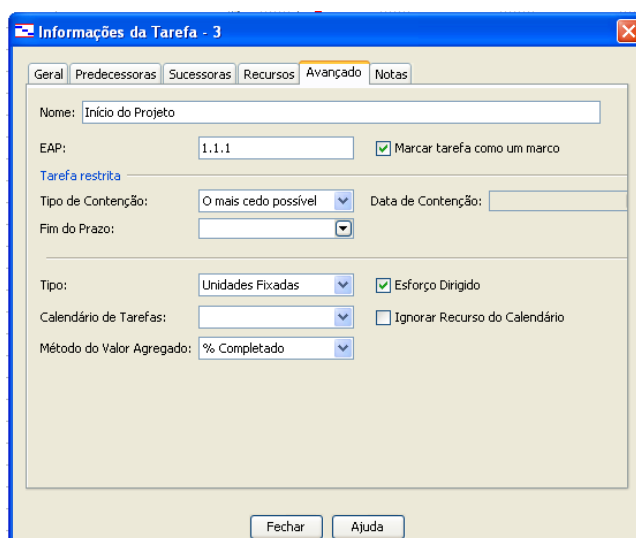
Informações da Tarefa - 3

Geral | Predecessoras | Sucessoras | Recursos | Avançado | Notas

Nome: Início do Projeto

EAP: 1.1.1

Marcar tarefa como um marco

Tarefa restrita

Tipo de Contenção: O mais cedo possível

Data de Contenção:

Fim do Prazo:

Tipo: Unidades Fixadas

Esforço Dirigido

Calendário de Tarefas:

Ignorar Recurso do Calendário

Método do Valor Agregado: % Completado

Fechar

Ajuda